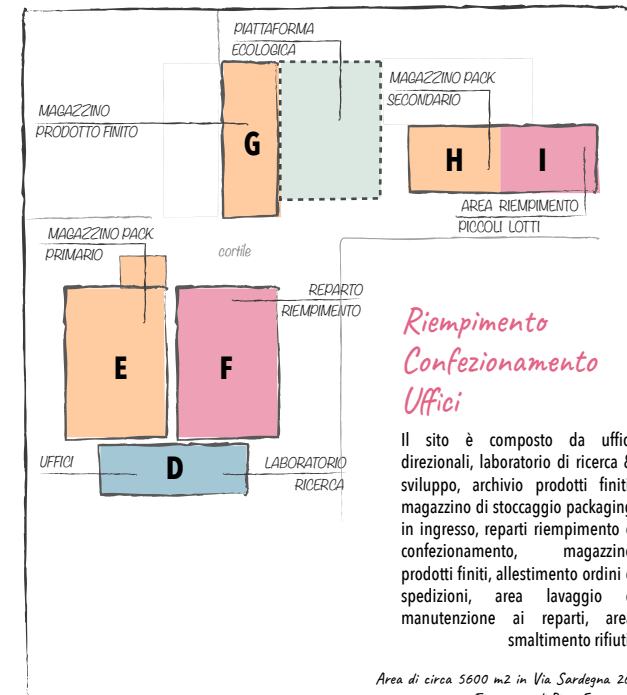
PIATTAFORMA ECOLOGICA

MAGAZZINO PACK SECONDARIO

MAGAZZINO PRODOTTO FINITO

G

H

I

AREA RIEMPIMENTO PICCOLI LOTTI

MAGAZZINO PACK PRIMARIO

cortile

REPARTO RIEMPIMENTO

E

F

UFFICI

D

LABORATORIO RICERCA

Riempimento
Confezionamento
Uffici

Il sito è composto da uffic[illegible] direzionali, laboratorio di ricerca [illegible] sviluppo, archivio prodotti finit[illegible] magazzino di stoccaggio packaging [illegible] in ingresso, reparti riempimento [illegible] confezionamento, magazzin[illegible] prodotti finiti, allestimento ordini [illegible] spedizioni, area lavaggio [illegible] manutenzione ai reparti, are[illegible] smaltimento rifiut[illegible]

Area di circa 5600 m2 in Via Sardegna 2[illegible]